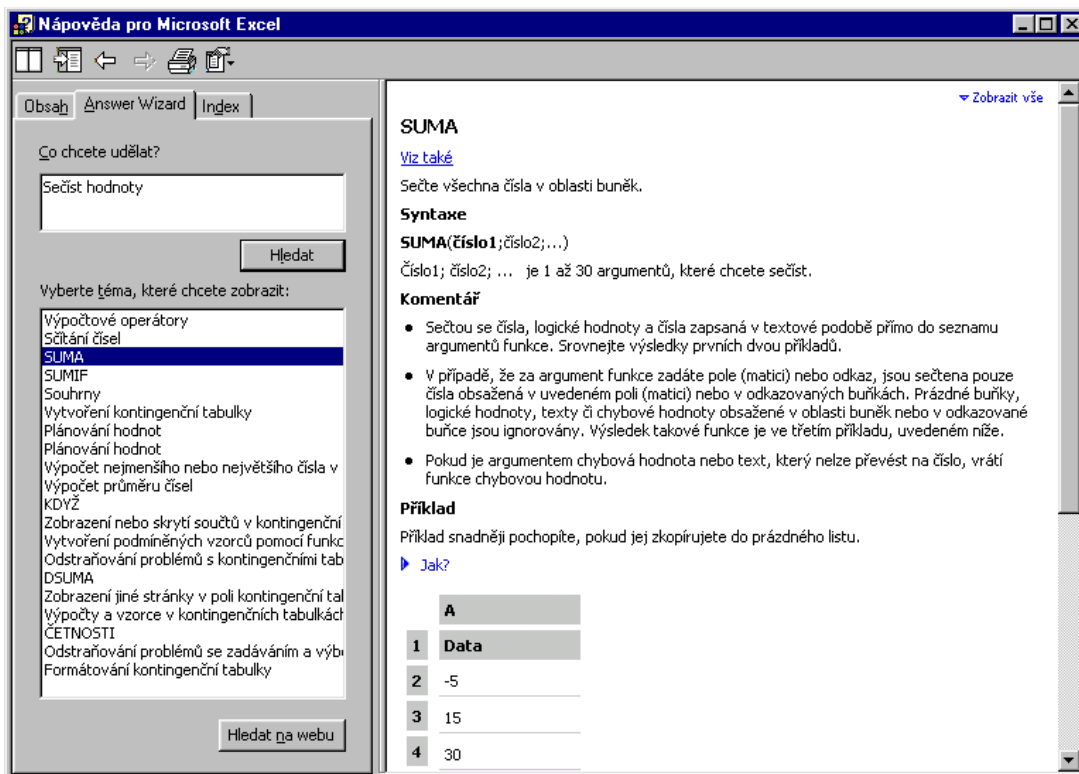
Nápověda pro Microsoft Excel

Obsah | Answer Wizard | Index

Co chcete udělat?

Sečíst hodnoty

Hledat

Vyberte téma, které chcete zobrazit:

Výpočtové operátory
Sčítání čísel
SUMA
SUMIF
Souhrny
Vytvoření kontingenční tabulky
Plánování hodnot
Plánování hodnot
Výpočet nejmenšího nebo největšího čísla v
Výpočet průměru čísel
KDYŽ
Zobrazení nebo skrytí součtů v kontingenční
Vytvoření podmíněných vzorců pomocí funkc
Odstraňování problémů s kontingenčními tab
DSUMA
Zobrazení jiné stránky v poli kontingenční tal
Výpočty a vzorce v kontingenčních tabulkách
ČETNOSTI
Odstraňování problémů se zadáváním a výb
Formátování kontingenční tabulky

Hledat na webu

Zobrazit vše

SUMA

Viz také

Sečte všechna čísla v oblasti buněk.

Syntaxe

SUMA(číslo1;číslo2;...)

Číslo1; číslo2; ... je 1 až 30 argumentů, které chcete sečíst.

Komentář

- Sečtou se čísla, logické hodnoty a čísla zapsaná v textové podobě přímo do seznamu argumentů funkce. Srovnejte výsledky prvních dvou příkladů.
- V případě, že za argument funkce zadáte pole (matici) nebo odkaz, jsou sečtena pouze čísla obsažená v uvedeném poli (matici) nebo v odkazovaných buňkách. Prázdné buňky, logické hodnoty, texty či chybové hodnoty obsažené v oblasti buněk nebo v odkazované buňce jsou ignorovány. Výsledek takové funkce je ve třetím příkladu, uvedeném níže.
- Pokud je argumentem chybová hodnota nebo text, který nelze převést na číslo, vrátí funkce chybovou hodnotu.

Příklad

Příklad snadněji pochopíte, pokud jej zkopírujete do prázdného listu.

Jak?

| | A |
|---|---|
| 1 | Data |
| 2 | -5 |
| 3 | 15 |
| 4 | 30 |